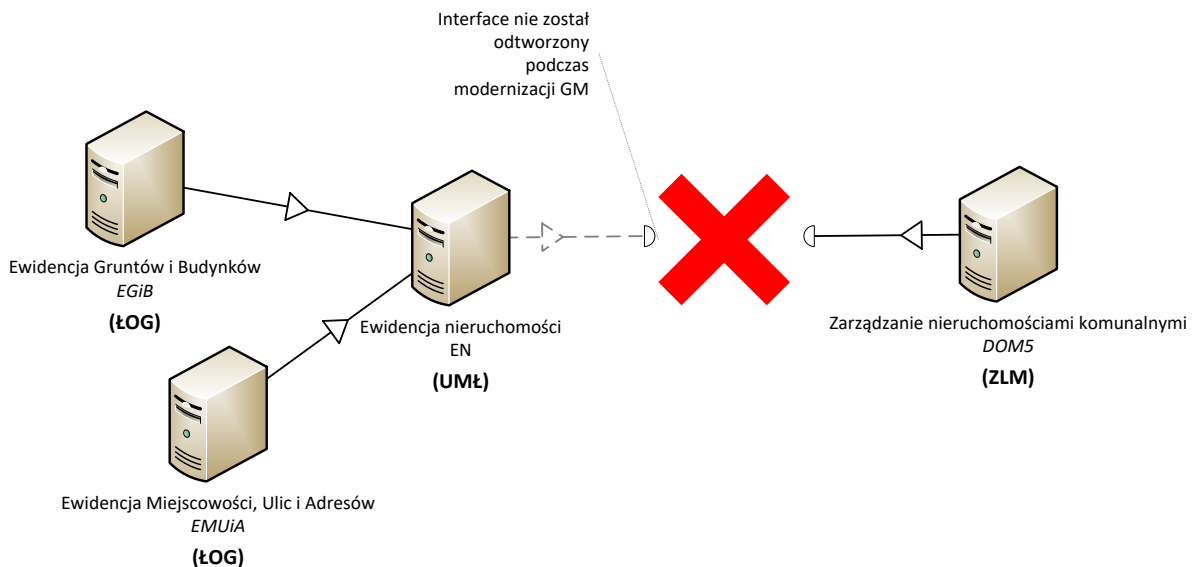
Interface nie został odtworzony podczas modernizacji GM

Ewidencja Gruntów i Budynków
EGiB
(ŁOG)

Ewidencja nieruchomości
EN
(UMŁ)

Zarządzanie nieruchomościami komunalnymi
DOM5
(ZLM)

Ewidencja Miejscowości, Ulic i Adresów
EMUiA
(ŁOG)